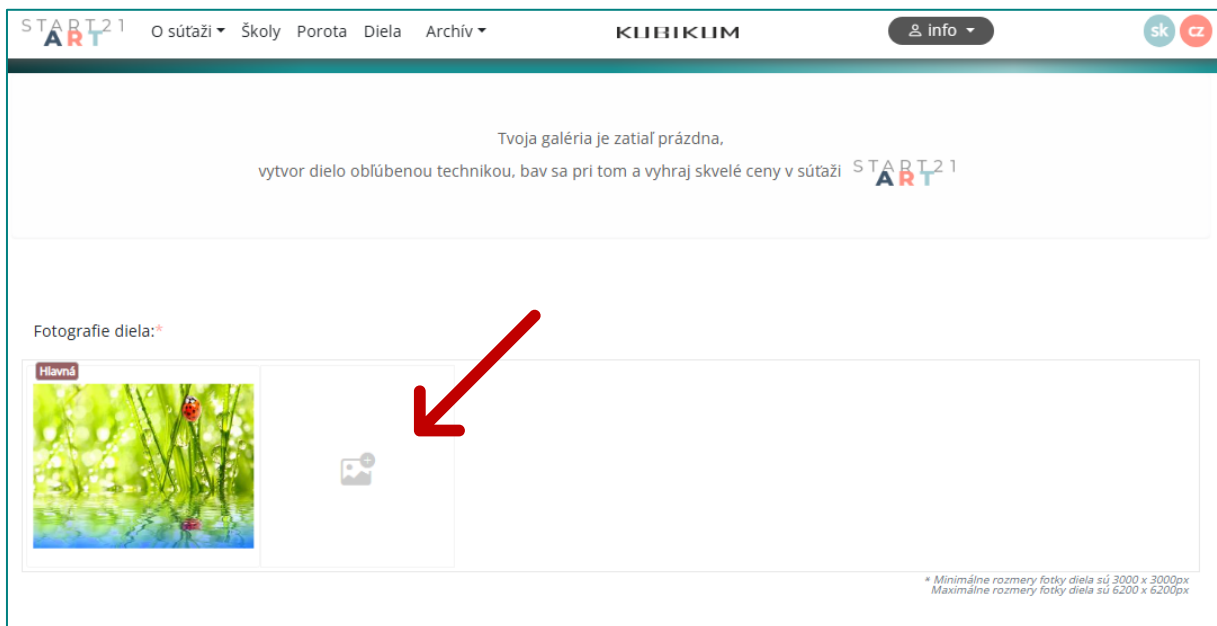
START21 ART O súťaži Školy Porota Diela Archív KUBIKUM info sk cz

Tvoja galéria je zatiaľ prázdna,
vytvor dielo obľúbenou technikou, bav sa pri tom a vyhraj skvelé ceny v súťaži START21 ART

Fotografie diela:*

Hlavná

* Minimálne rozmery fotky diela sú 3000 x 3000px
Maximálne rozmery fotky diela sú 6200 x 6200px